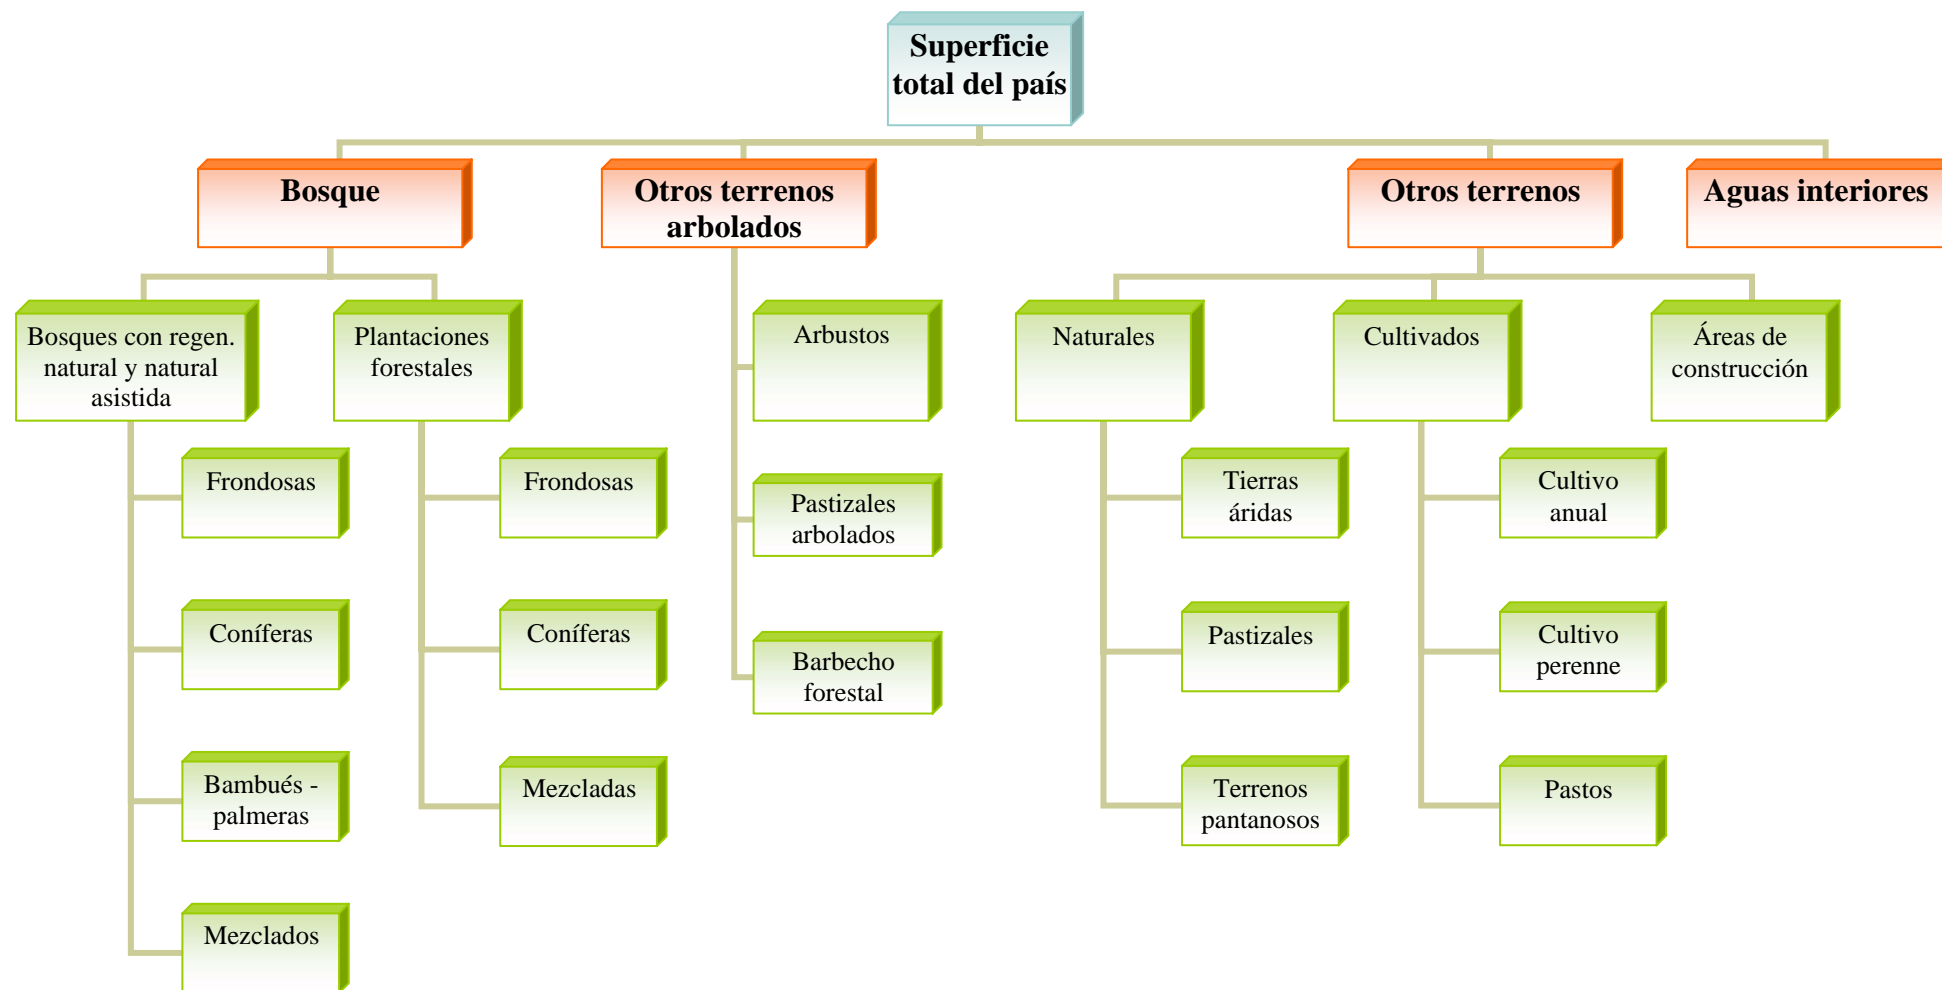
Superficie total del país

Bosque

Bosques con regen. natural y natural asistida

Frondosas

Coníferas

Bambués - palmeras

Mezclados

Plantaciones forestales

Frondosas

Coníferas

Mezcladas

Otros terrenos arbolados

Arbustos

Pastizales arbolados

Barbecho forestal

Otros terrenos

Naturales

Tierras áridas

Pastizales

Terrenos pantanosos

Cultivados

Cultivo anual

Cultivo perenne

Pastos

Áreas de construcción

Aguas interiores